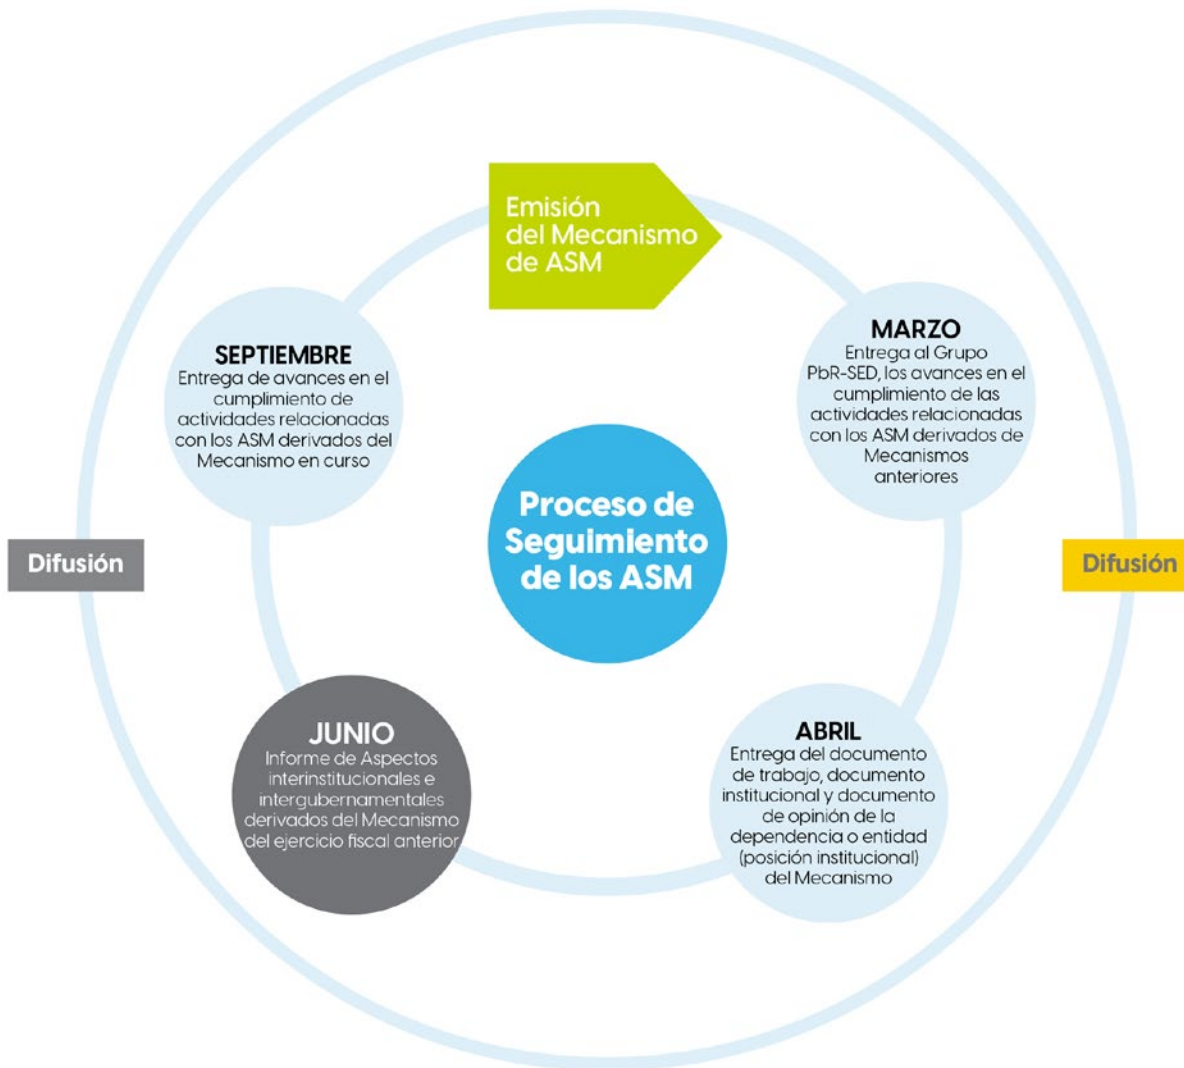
Emisión del Mecanismo de ASM

SEPTIEMBRE
Entrega de avances en el cumplimiento de actividades relacionadas con los ASM derivados del Mecanismo en curso

MARZO
Entrega al Grupo PbR-SED, los avances en el cumplimiento de las actividades relacionadas con los ASM derivados de Mecanismos anteriores

Difusión

Proceso de Seguimiento de los ASM

Difusión

JUNIO
Informe de Aspectos interinstitucionales e intergubernamentales derivados del Mecanismo del ejercicio fiscal anterior

ABRIL
Entrega del documento de trabajo, documento institucional y documento de opinión de la dependencia o entidad (posición institucional) del Mecanismo